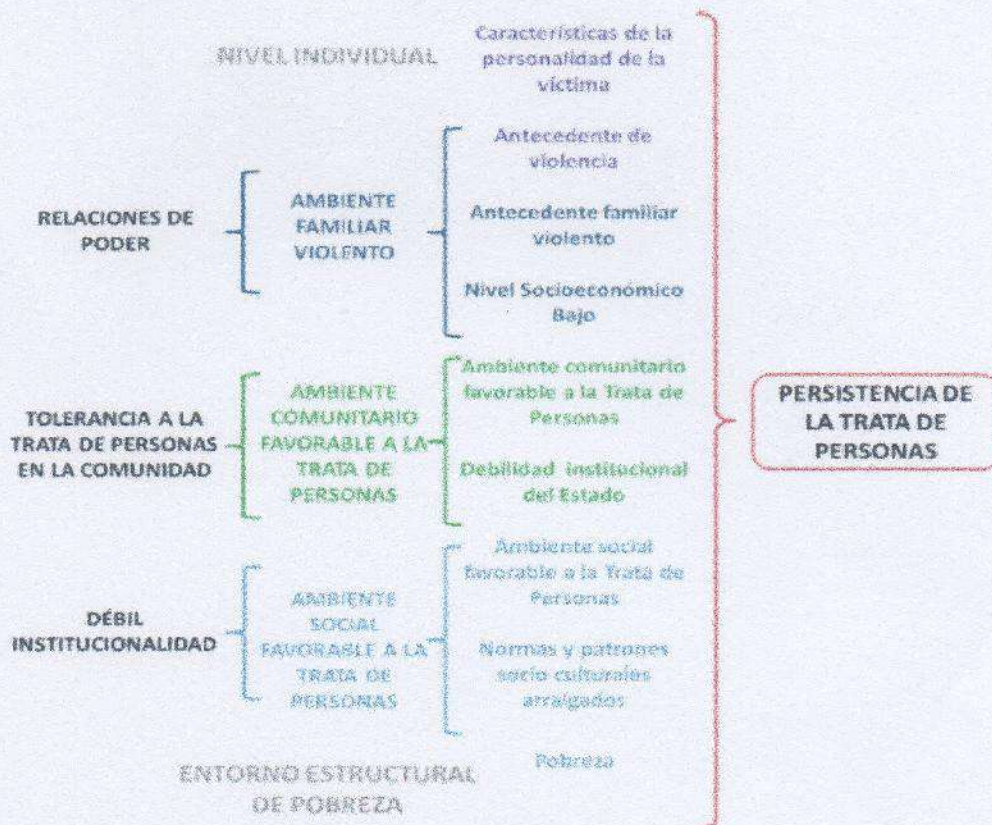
NIVEL INDIVIDUAL

Características de la personalidad de la víctima

RELACIONES DE PODER

AMBIENTE FAMILIAR VIOLENTO

Antecedente de violencia

Antecedente familiar violento

Nivel Socioeconómico Bajo

TOLERANCIA A LA TRATA DE PERSONAS EN LA COMUNIDAD

AMBIENTE COMUNITARIO FAVORABLE A LA TRATA DE PERSONAS

Ambiente comunitario favorable a la Trata de Personas

Debilidad institucional del Estado

DÉBIL INSTITUCIONALIDAD

AMBIENTE SOCIAL FAVORABLE A LA TRATA DE PERSONAS

Ambiente social favorable a la Trata de Personas

Normas y patrones socio culturales arraigados

ENTORNO ESTRUCTURAL DE POBREZA

Pobreza

PERSISTENCIA DE LA TRATA DE PERSONAS